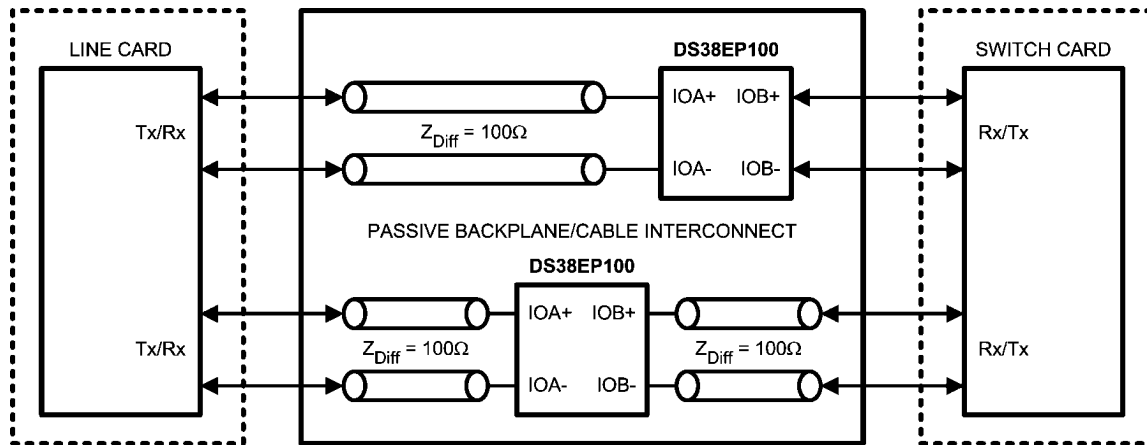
LINE CARD

Tx/Rx

Tx/Rx

DS38EP100

$Z_{Diff} = 100\Omega$

IOA+ IOB+

IOA- IOB-

PASSIVE BACKPLANE/CABLE INTERCONNECT

DS38EP100

IOA+ IOB+

IOA- IOB-

$Z_{Diff} = 100\Omega$

$Z_{Diff} = 100\Omega$

SWITCH CARD

Rx/Tx

Rx/Tx